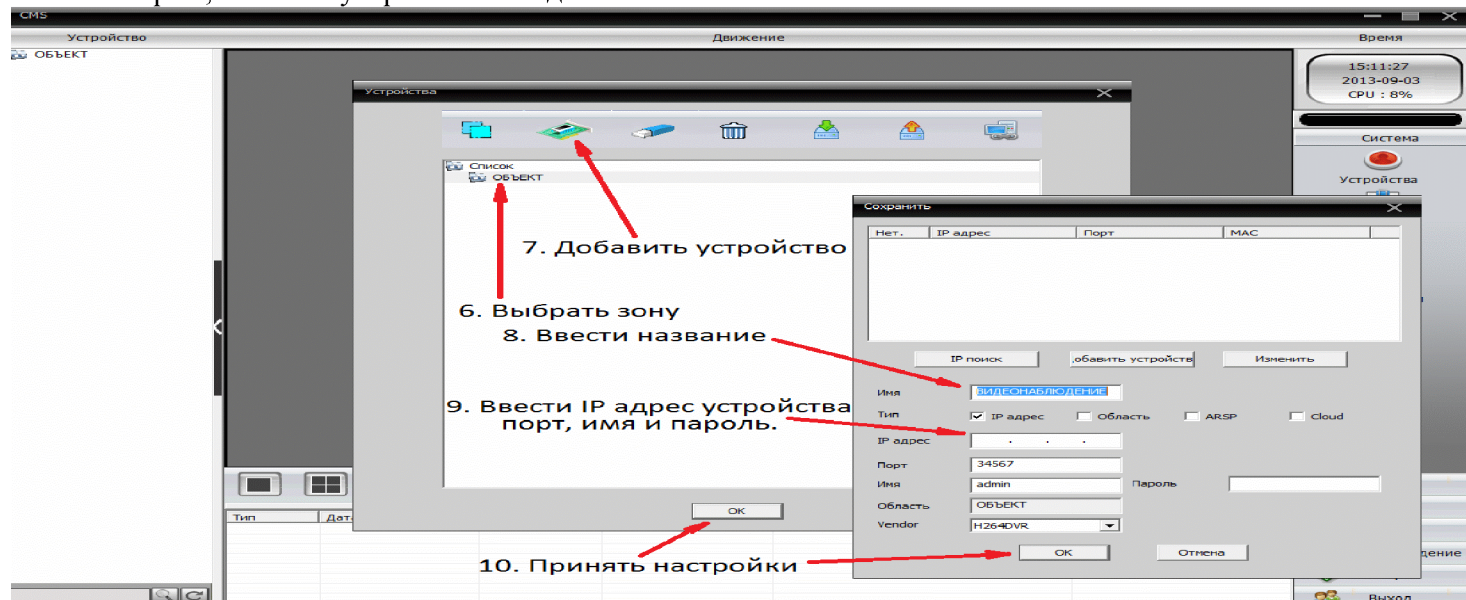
CMS

Устройство

Движение

Время

ОБЪЕКТ

15:11:27
2013-09-03
CPU : 8%

Система

Устройства

Устройства

Список
ОБЪЕКТ

7. Добавить устройство

6. Выбрать зону

8. Ввести название

9. Ввести IP адрес устройства порт, имя и пароль.

10. Принять настройки

Сохранить

| Нет. | IP адрес | Порт | MAC |
|---|---|---|---|

IP поиск

,обавить устройств

Изменить

Имя ВИДЕОНАБЛЮДЕНИЕ

Тип IP адрес Область ARSP Cloud

IP адрес . . .

Порт 34567

Имя admin

Пароль

Область ОБЪЕКТ

Vendor H264DVR

OK

Отмена

OK

Тип

Дат

дение

Выход